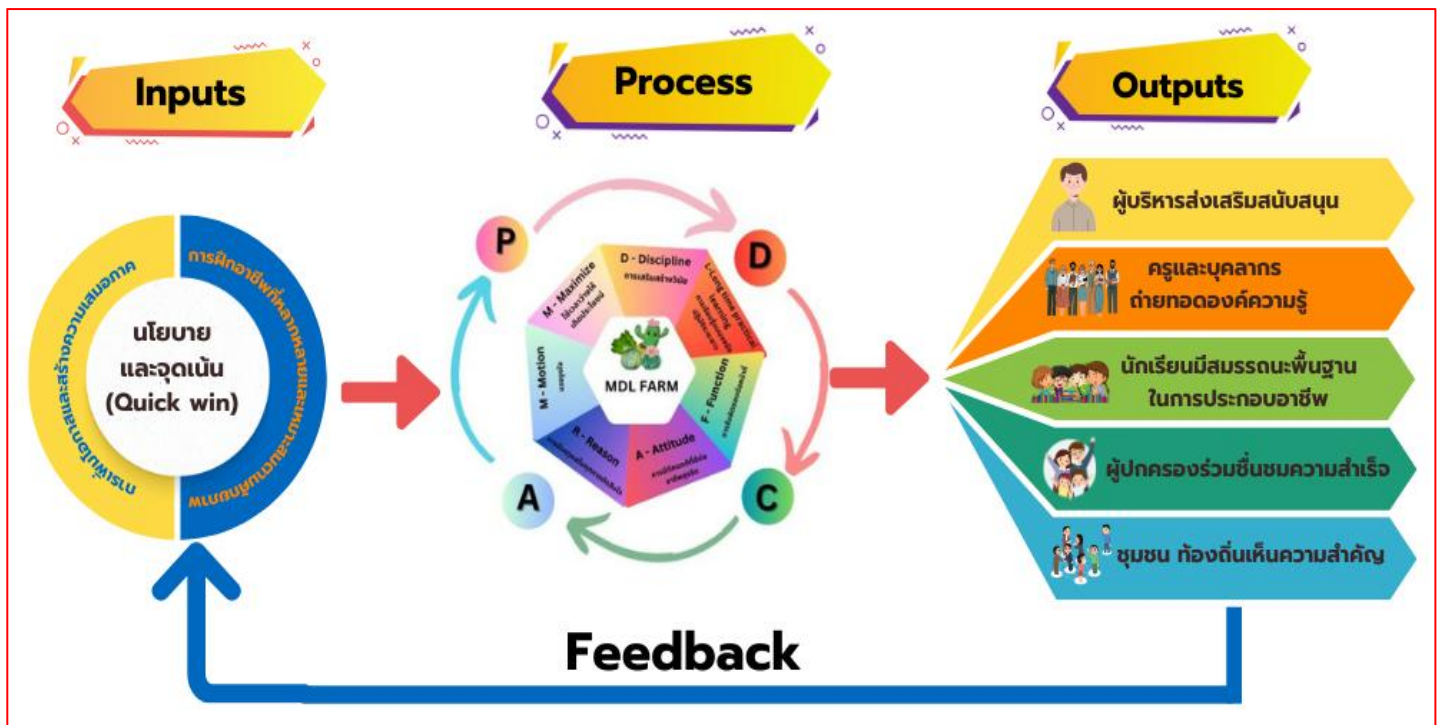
Inputs

Process

Outputs

การเพิ่มโอกาสและสร้างความเสมอภาค

การฝึกอาชีพที่หลากหลายและสอดคล้องกับบริบท

นโยบาย และจุดเน้น (Quick win)

P

D

C

A

D - Discipline
การเสริมสร้างวินัย

L - Long Life Learning
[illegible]

F - Function
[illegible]

A - Attitude
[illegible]

R - Reason
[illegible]

M - Motion
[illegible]

M - Maximize
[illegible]

MDL FARM

ผู้บริหารส่งเสริมสนับสนุน

ครูและบุคลากร ถ่ายทอดองค์ความรู้

นักเรียนมีสมรรถนะพื้นฐาน ในการประกอบอาชีพ

ผู้ปกครองร่วมชื่นชมความสำเร็จ

ชุมชน ท้องถิ่นเห็นความสำคัญ

Feedback